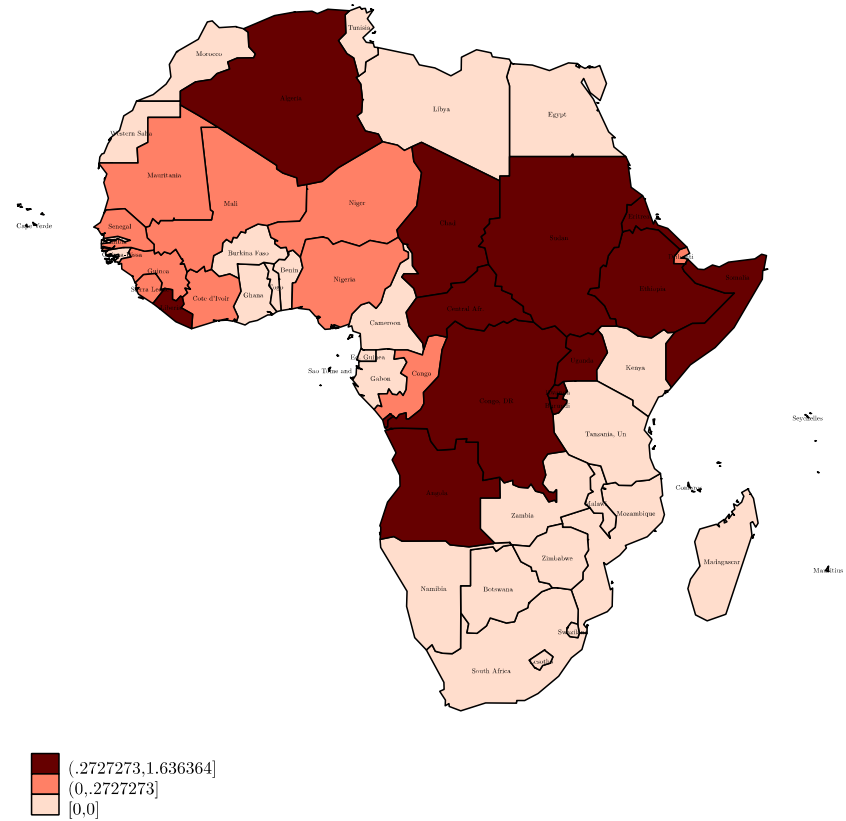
Tunisia
Morocco
Algeria
Libya
Egypt
Western Sahara
Mauritania
Mali
Niger
Chad
Sudan
Eritrea
Cape Verde
Senegal
Gambia
Guinea-Bissau
Guinea
Sierra Leone
Burkina Faso
Benin
Togo
Ghana
Cote d'Ivoir
Nigeria
Djibouti
Ethiopia
Somalia
Central Afr
Cameroon
Eq. Guinea
Sao Tome and
Gabon
Congo
Uganda
Kenya
Congo, Dem
Rwanda
Burundi
Tanzania, Un
Seychelles
Comoros
Angola
Zambia
Malawi
Mozambique
Madagascar
Mauritius
Zimbabwe
Namibia
Botswana
Swaziland
Lesotho
South Africa

(.2727273,1.636364]
(0,.2727273]
[0,0]